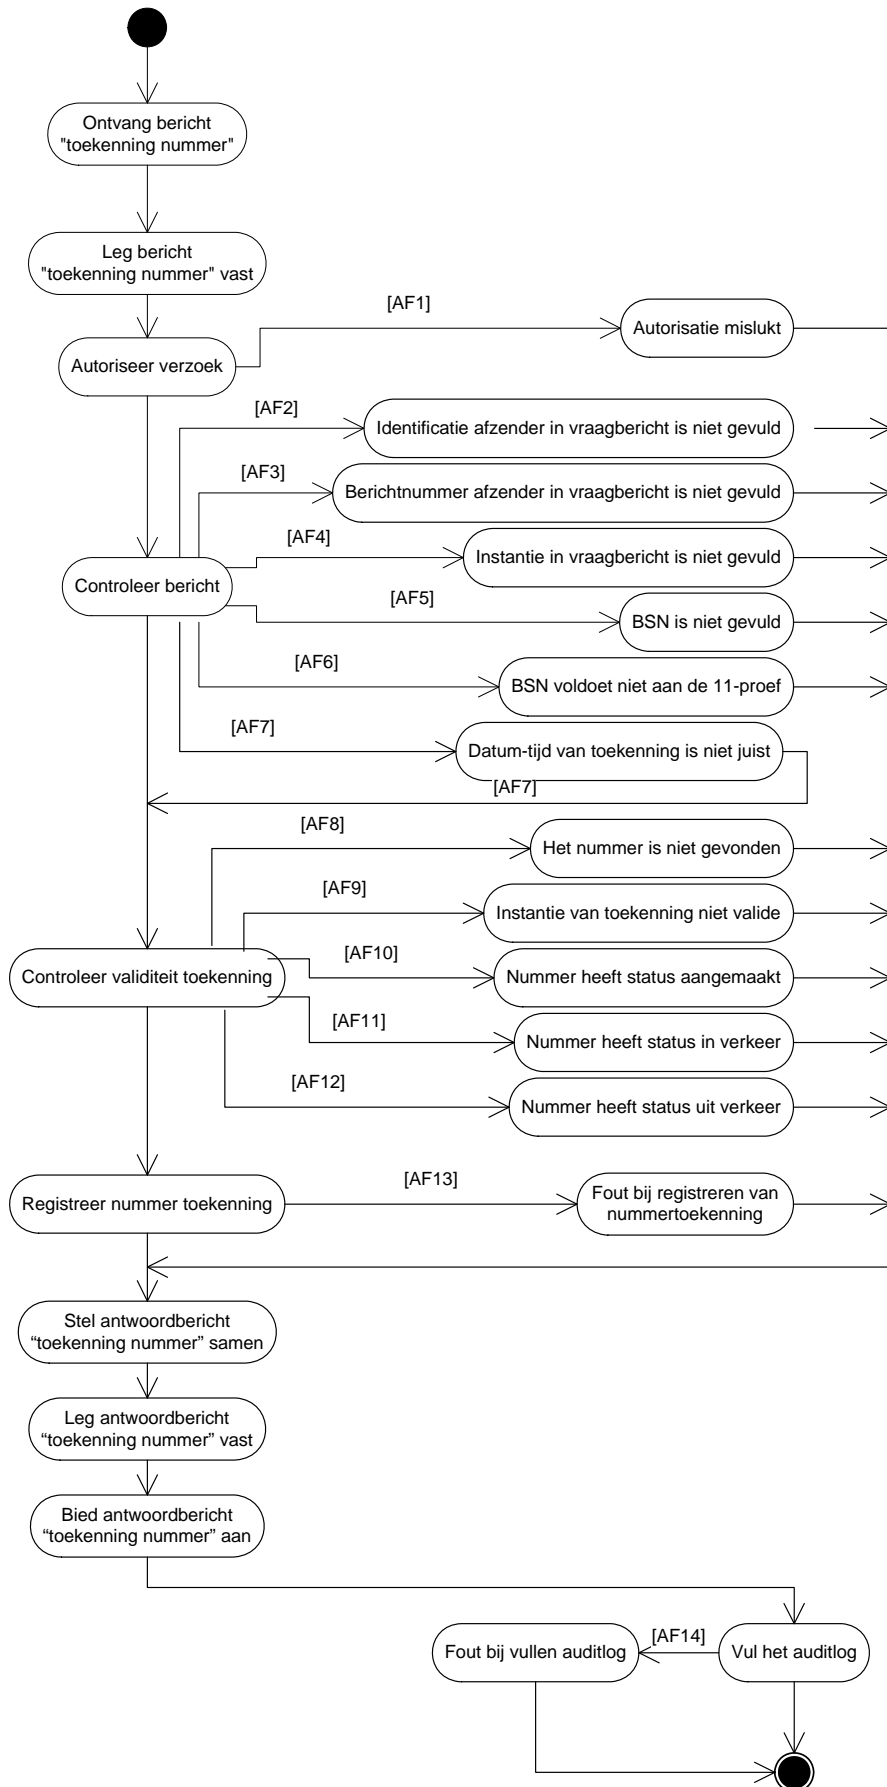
Ontvang bericht "toekenning nummer"

Leg bericht "toekenning nummer" vast

[AF1]

Autorisatie mislukt

Autoriseer verzoek

[AF2]

Identificatie afzender in vraagbericht is niet gevuld

[AF3]

Berichtnummer afzender in vraagbericht is niet gevuld

[AF4]

Instantie in vraagbericht is niet gevuld

Controleer bericht

[AF5]

BSN is niet gevuld

[AF6]

BSN voldoet niet aan de 11-proef

[AF7]

Datum-tijd van toekenning is niet juist

[AF7]

[AF8]

Het nummer is niet gevonden

[AF9]

Instantie van toekenning niet valide

[AF10]

Controleer validiteit toekenning

Nummer heeft status aangemaakt

[AF11]

Nummer heeft status in verkeer

[AF12]

Nummer heeft status uit verkeer

[AF13]

Registreer nummer toekenning

Fout bij registreren van nummertoekenning

Stel antwoordbericht “toekenning nummer” samen

Leg antwoordbericht “toekenning nummer” vast

Bied antwoordbericht “toekenning nummer” aan

[AF14]

Fout bij vullen auditlog

Vul het auditlog